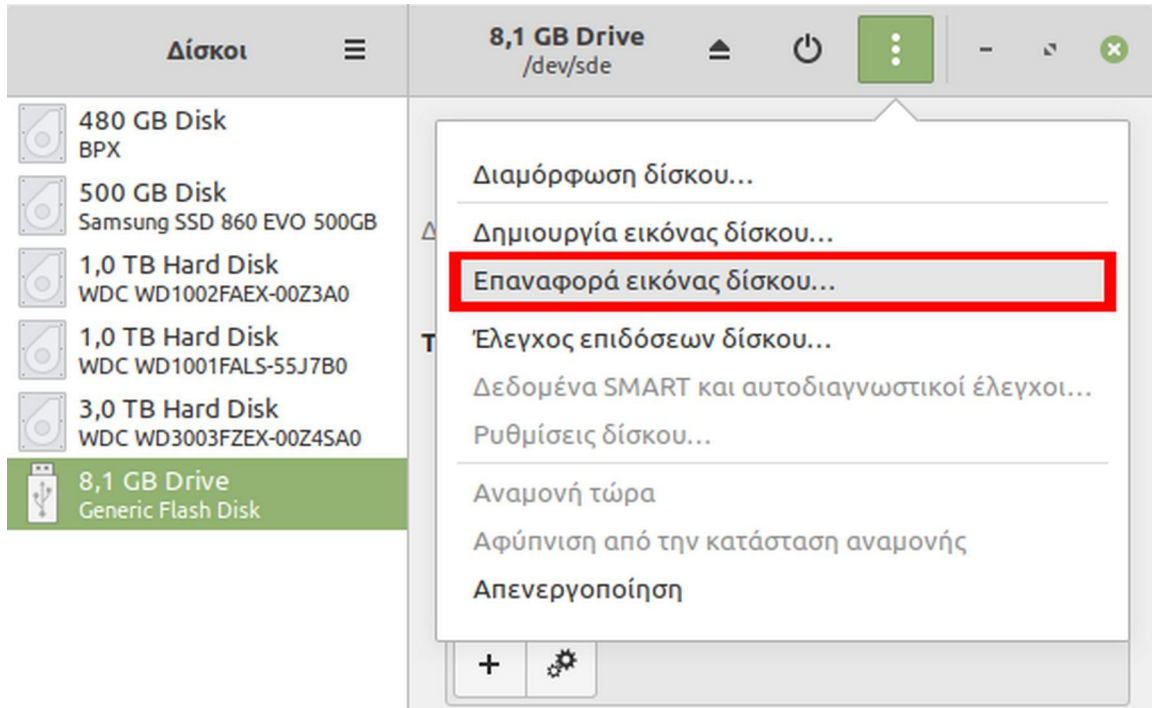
Δίσκοι

8,1 GB Drive
/dev/sde

480 GB Disk
BPX

500 GB Disk
Samsung SSD 860 EVO 500GB

1,0 TB Hard Disk
WDC WD1002FAEX-00Z3A0

1,0 TB Hard Disk
WDC WD1001FALS-55J7B0

3,0 TB Hard Disk
WDC WD3003FZEX-00Z4SA0

8,1 GB Drive
Generic Flash Disk

Διαμόρφωση δίσκου...

Δημιουργία εικόνας δίσκου...

Επαναφορά εικόνας δίσκου...

Έλεγχος επιδόσεων δίσκου...

Δεδομένα SMART και αυτοδιαγνωστικοί έλεγχοι...

Ρυθμίσεις δίσκου...

Αναμονή τώρα

Αφύπνιση από την κατάσταση αναμονής

Απενεργοποίηση

+